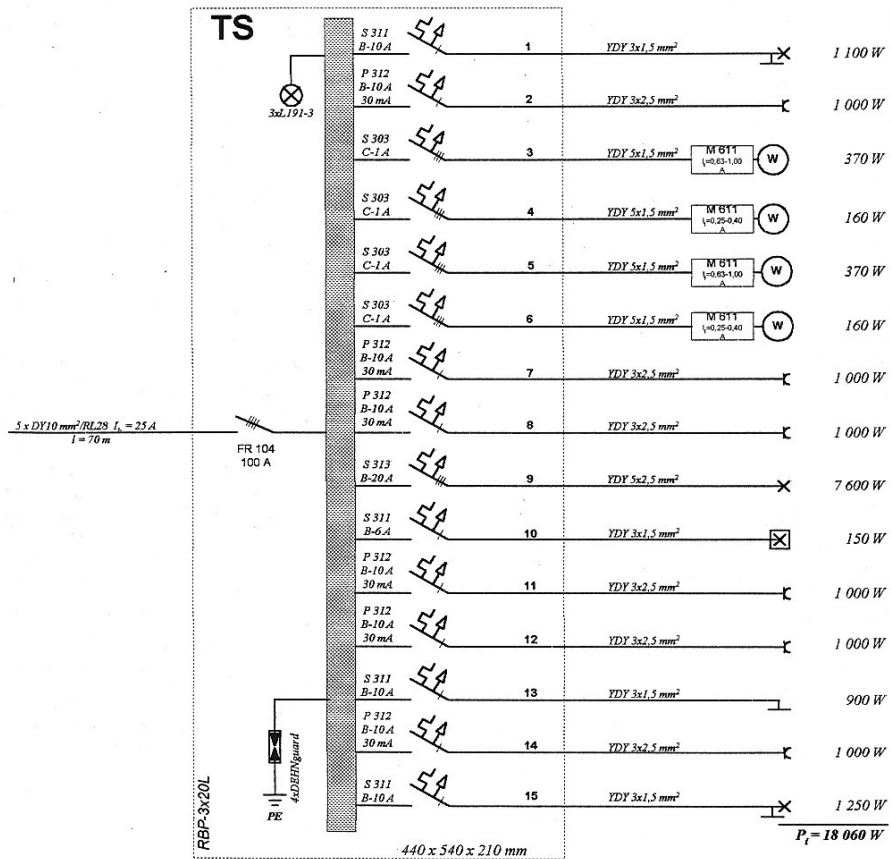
TS

3xL191-3

5 x DY10 mm²/RL28 $I_n$ = 25 A
l = 70 m

FR 104
100 A

S 311
B-10 A
1
YDY 3x1,5 mm²
1 100 W

P 312
B-10 A
30 mA
2
YDY 3x2,5 mm²
1 000 W

S 303
C-1 A
3
YDY 5x1,5 mm²
M 611
$I_t$=0,63-1,00 A
W
370 W

S 303
C-1 A
4
YDY 5x1,5 mm²
M 611
$I_t$=0,25-0,40 A
W
160 W

S 303
C-1 A
5
YDY 5x1,5 mm²
M 611
$I_t$=0,63-1,00 A
W
370 W

S 303
C-1 A
6
YDY 5x1,5 mm²
M 611
$I_t$=0,25-0,40 A
W
160 W

P 312
B-10 A
30 mA
7
YDY 3x2,5 mm²
1 000 W

P 312
B-10 A
30 mA
8
YDY 3x2,5 mm²
1 000 W

S 313
B-20 A
9
YDY 5x2,5 mm²
7 600 W

S 311
B-6 A
10
YDY 3x1,5 mm²
150 W

P 312
B-10 A
30 mA
11
YDY 3x2,5 mm²
1 000 W

P 312
B-10 A
30 mA
12
YDY 3x2,5 mm²
1 000 W

S 311
B-10 A
13
YDY 3x1,5 mm²
900 W

P 312
B-10 A
30 mA
14
YDY 3x2,5 mm²
1 000 W

S 311
B-10 A
15
YDY 3x1,5 mm²
1 250 W

4xDEHNguard
PE
RBP-3x20L
440 x 540 x 210 mm

$P_i$ = 18 060 W